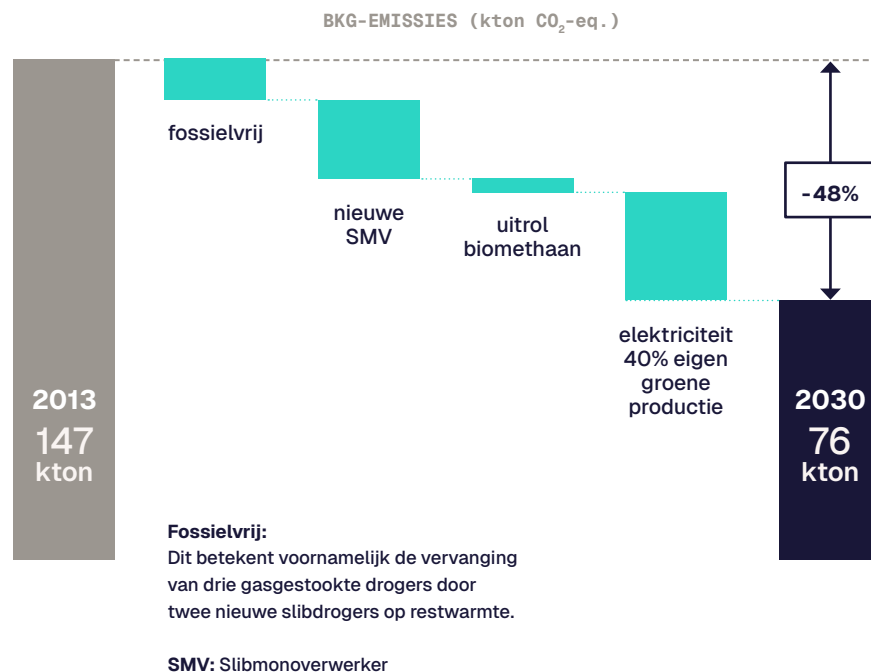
BKG-EMISSIES (kton $CO_2$-eq.)

fossielvrij

nieuwe SMV

uitrol biomethaan

elektriciteit 40% eigen groene productie

-48%

2013
147
kton

2030
76
kton

Fossielvrij:
Dit betekent voornamelijk de vervanging van drie gasgestookte drogers door twee nieuwe slibdrogers op restwarmte.

SMV: Slibmonoverwerker